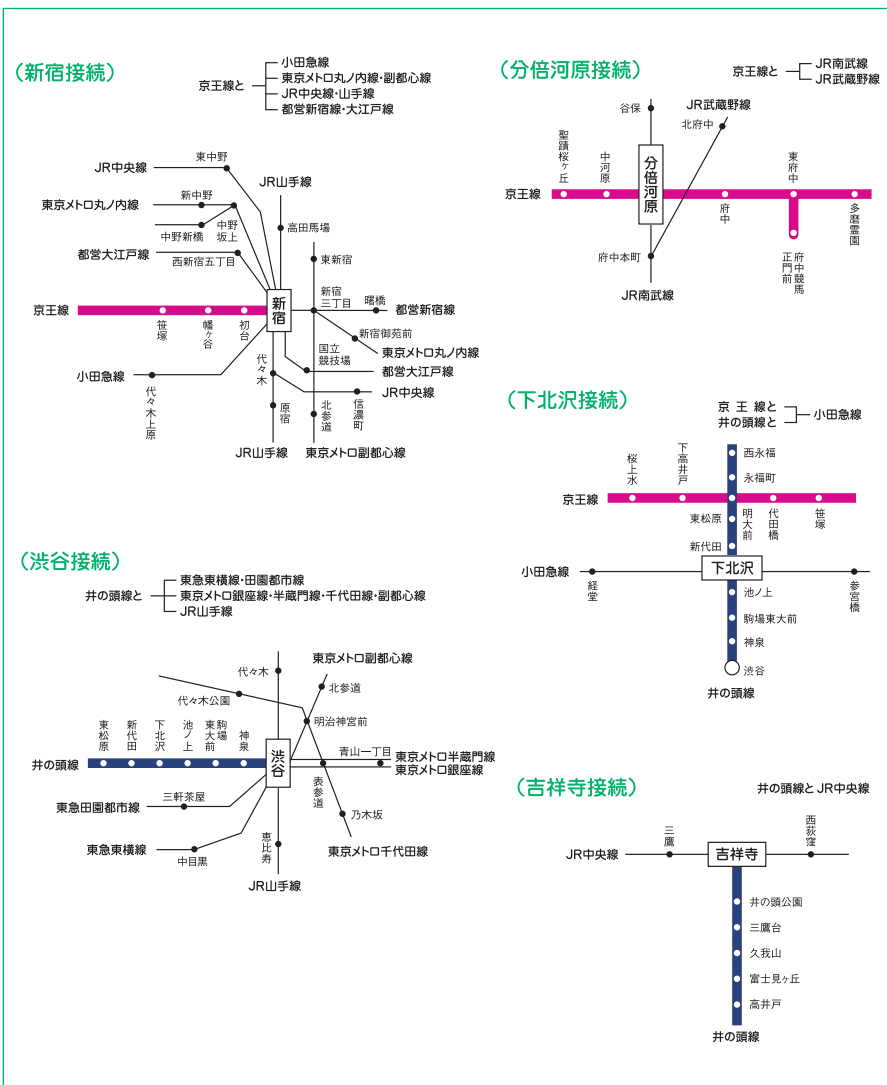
（新宿接続）

京王線と
小田急線
東京メトロ丸ノ内線・副都心線
JR中央線・山手線
都営新宿線・大江戸線

JR中央線
東中野
JR山手線
東京メトロ丸ノ内線
新中野
中野新橋
中野坂上
高田馬場
都営大江戸線
西新宿五丁目
東新宿
京王線
新宿
新宿三丁目
曙橋
都営新宿線
笹塚
幡ヶ谷
初台
新宿御苑前
東京メトロ丸ノ内線
国立競技場
都営大江戸線
代々木
小田急線
JR中央線
代々木上原
原宿
北参道
信濃町
JR山手線
東京メトロ副都心線

（分倍河原接続）

京王線と
JR南武線
JR武蔵野線

谷保
JR武蔵野線
聖蹟桜ヶ丘
中河原
北府中
分倍河原
東府中
京王線
府中
多磨霊園
府中本町
府中競馬正門前
JR南武線

（下北沢接続）

京王線と
井の頭線と
小田急線

桜上水
下高井戸
西永福
永福町
京王線
東松原
明大前
代田橋
笹塚
新代田
小田急線
下北沢
経堂
参宮橋
池ノ上
駒場東大前
神泉
渋谷
井の頭線

（渋谷接続）

井の頭線と
東急東横線・田園都市線
東京メトロ銀座線・半蔵門線・千代田線・副都心線
JR山手線

代々木
東京メトロ副都心線
北参道
代々木公園
明治神宮前
東松原
新代田
下北沢
池ノ上
駒場東大前
神泉
青山一丁目
井の頭線
渋谷
東京メトロ半蔵門線
東京メトロ銀座線
三軒茶屋
表参道
東急田園都市線
乃木坂
恵比寿
東急東横線
中目黒
東京メトロ千代田線
JR山手線

（吉祥寺接続）

井の頭線とJR中央線

三鷹
西荻窪
JR中央線
吉祥寺
井の頭公園
三鷹台
久我山
富士見ヶ丘
高井戸
井の頭線